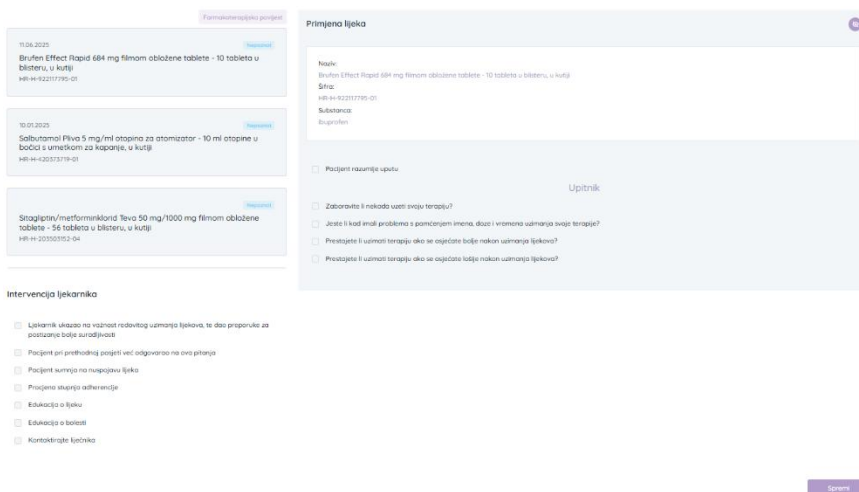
Farmakoterapijska povijest

11.06.2025
Neposlan
Brufen Effect Rapid 684 mg filmom obložene tablete - 10 tableta u blisteru, u kutiji
HR-H-922117795-01

10.01.2025
Neposlan
Salbutamol Pliva 5 mg/ml otopina za atomizator - 10 ml otopine u bočici s umetkom za kapanje, u kutiji
HR-H-420573719-01

Neposlan
Sitagliptin/metforminklorid Teva 50 mg/1000 mg filmom obložene tablete - 56 tableta u blisteru, u kutiji
HR-H-203503152-04

Intervencija ljekarnika

Ljekarnik ukazao na važnost redovitog uzimanja lijekova, te dao preporuke za postizanje bolje suradljivosti

Pacijent pri prethodnoj posjeti već odgovarao na ova pitanja

Pacijent sumnja na nuspojavu lijeka

Procjena stupnja adherencije

Edukacija o lijeku

Edukacija o bolesti

Kontaktirajte liječnika

Primjena lijeka

Naziv:
Brufen Effect Rapid 684 mg filmom obložene tablete - 10 tableta u blisteru, u kutiji
Šifra:
HR-H-922117795-01
Substanca:
Ibuprofen

Pacijent razumije uputu

Upitnik

Zaboravite li nekada uzeti svoju terapiju?

Jeste li kad imali problema s pamćenjem imena, doze i vremena uzimanja svoje terapije?

Prestajete li uzimati terapiju ako se osjećate bolje nakon uzimanja lijekova?

Prestajete li uzimati terapiju ako se osjećate lošije nakon uzimanja lijekova?

Spremi